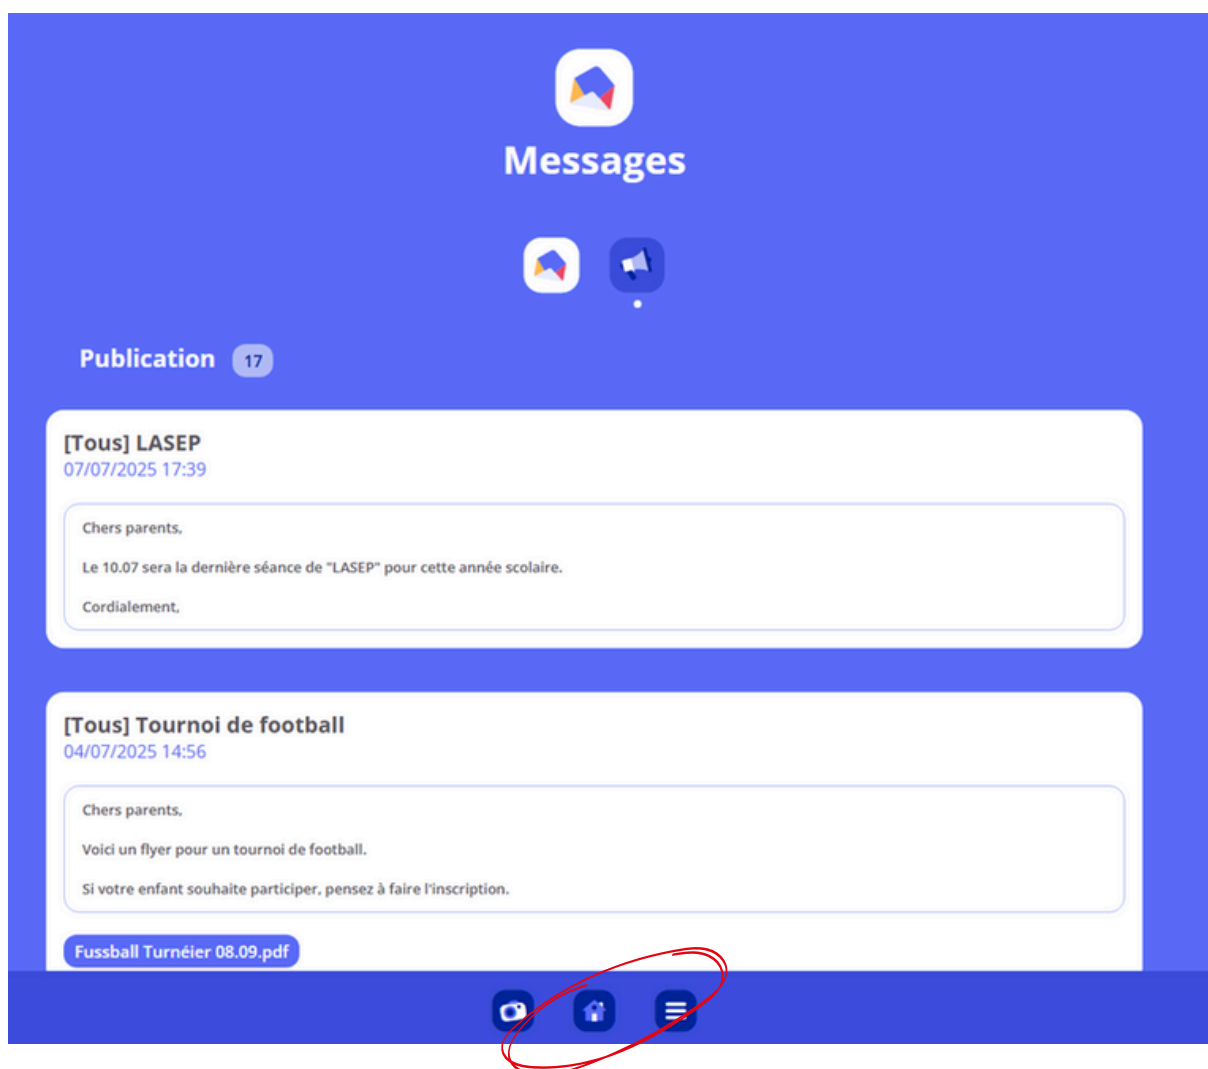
Messages

Publication 17

[Tous] LASEP
07/07/2025 17:39

Chers parents,

Le 10.07 sera la dernière séance de "LASEP" pour cette année scolaire.

Cordialement,

[Tous] Tournoi de football
04/07/2025 14:56

Chers parents,

Voici un flyer pour un tournoi de football.

Si votre enfant souhaite participer, pensez à faire l'inscription.

Fussball Turnéier 08.09.pdf